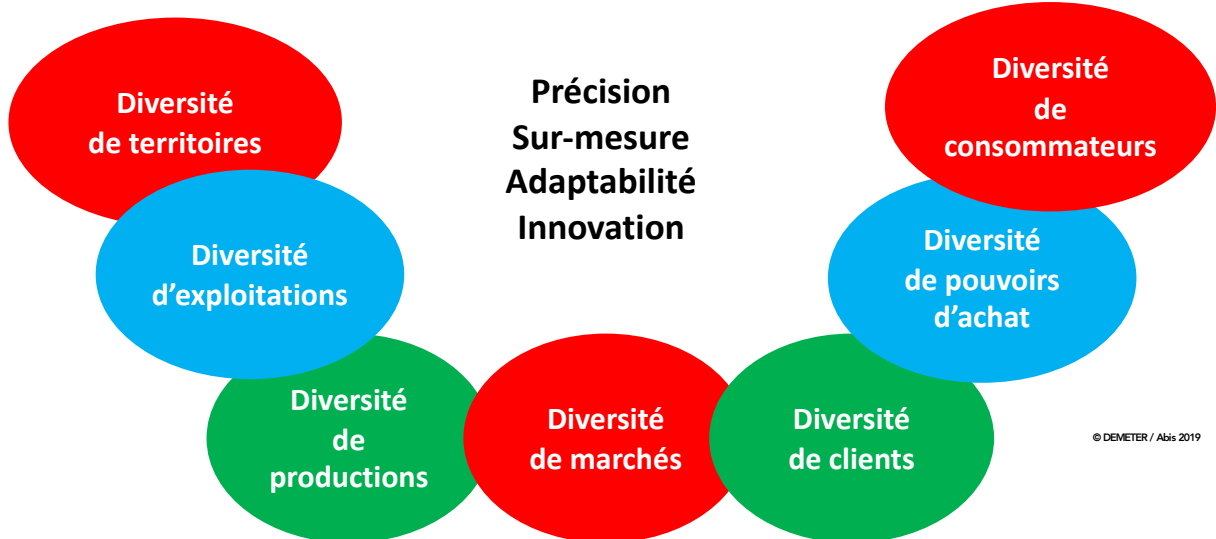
Diversité de territoires

Diversité d'exploitations

Diversité de productions

Diversité de marchés

Précision
Sur-mesure
Adaptabilité
Innovation

Diversité de clients

Diversité de pouvoirs d'achat

Diversité de consommateurs

© DEMETER / Abis 2019